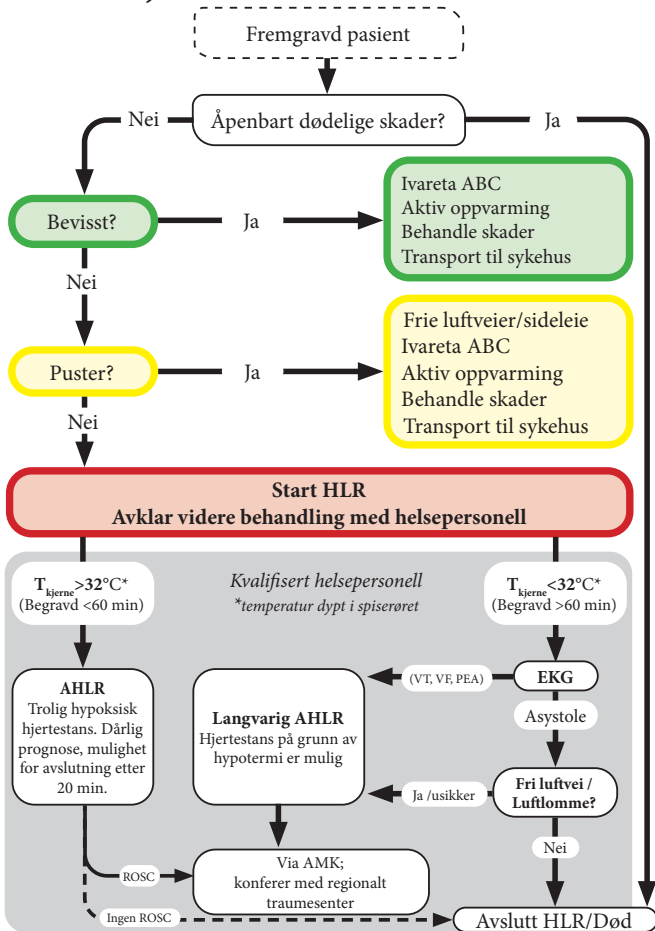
Fremgravd pasient

Nei

Åpenbart dødelige skader?

Ja

Bevisst?

Ja

Ivareta ABC
Aktiv oppvarming
Behandle skader
Transport til sykehus

Nei

Puster?

Ja

Frie luftveier/sideleie
Ivareta ABC
Aktiv oppvarming
Behandle skader
Transport til sykehus

Nei

Start HLR
Avklar videre behandling med helsepersonell

$T_{kjerne}$>32°C*
(Begravd <60 min)

Kvalifisert helsepersonell
*temperatur dypt i spiserøret

$T_{kjerne}$<32°C*
(Begravd >60 min)

AHLR
Trolig hypoksisk hjertestans. Dårlig prognose, mulighet for avslutning etter 20 min.

Langvarig AHLR
Hjertestans på grunn av hypotermi er mulig

(VT, VF, PEA)

EKG

Asystole

Ja /usikker

Fri luftvei / Luftlomme?

Nei

ROSC

Via AMK;
konferer med regionalt traumesenter

Ingen ROSC

Avslutt HLR/Død